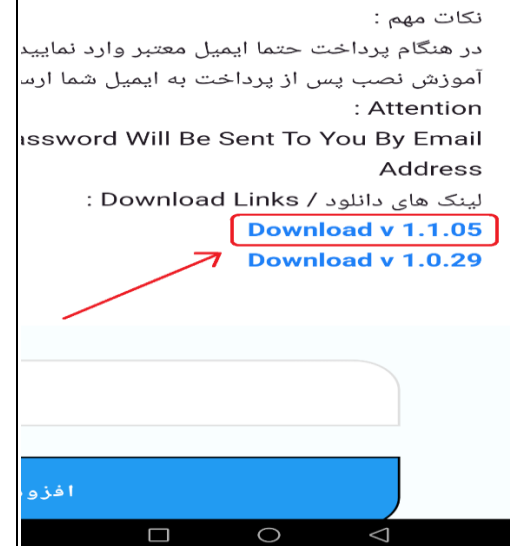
نکات مهم :
در هنگام پرداخت حتما ایمیل معتبر وارد نمایید
آموزش نصب پس از پرداخت به ایمیل شما ارس
: Attention
ssword Will Be Sent To You By Email Address
لینک های دانلود / Download Links :
Download v 1.1.05
Download v 1.0.29
افزو